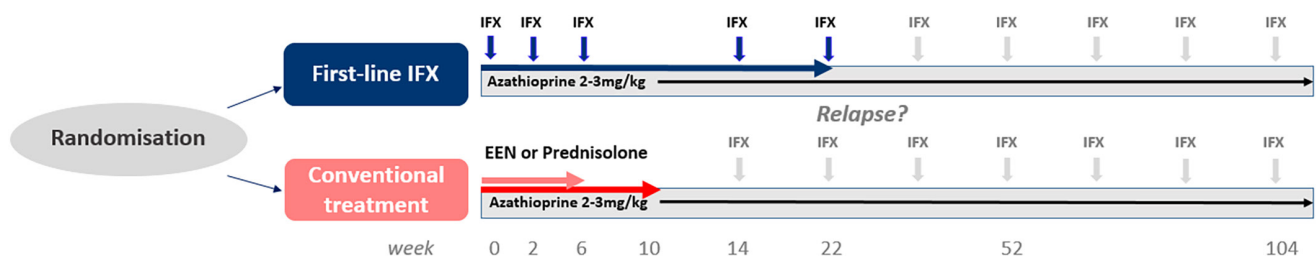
Randomisation

First-line IFX

IFX IFX IFX IFX IFX IFX IFX IFX IFX IFX

Azathioprine 2-3mg/kg

Relapse?

Conventional treatment

EEN or Prednisolone

IFX IFX IFX IFX IFX IFX IFX

Azathioprine 2-3mg/kg

week 0 2 6 10 14 22 52 104